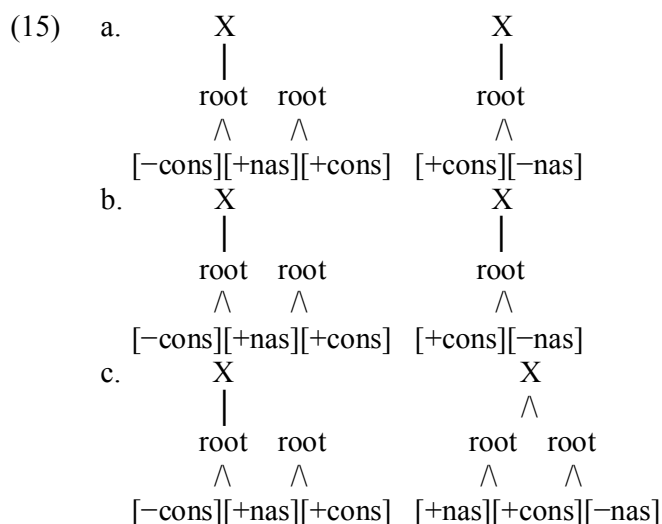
(15) a. X X
root root root
/\ /\ /\
[−cons][+nas][+cons] [+cons][−nas]

b. X X
root root root
/\ /\ /\
[−cons][+nas][+cons] [+cons][−nas]

c. X X
/\
root root root root
/\ /\ /\ /\
[−cons][+nas][+cons] [+nas][+cons][−nas]